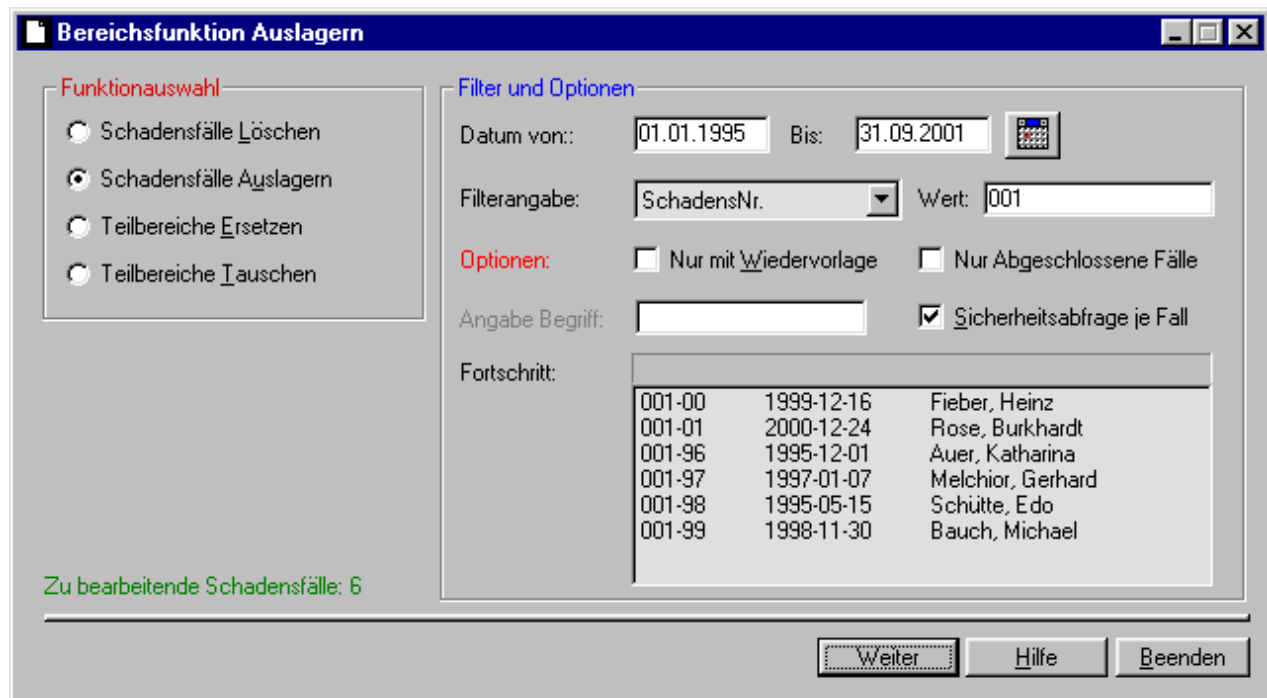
Bereichsfunktion Auslagern

Funktionauswahl
Schadensfälle Löschen
Schadensfälle Auslagern
Teilbereiche Ersetzen
Teilbereiche Tauschen

Filter und Optionen
Datum von:: 01.01.1995 Bis: 31.09.2001
Filterangabe: SchadensNr. Wert: 001
Optionen: Nur mit Wiedervorlage Nur Abgeschlossene Fälle
Angabe Begriff: Sicherheitsabfrage je Fall
Fortschritt:

| | | |
|---|---|---|
| 001-00 | 1999-12-16 | Fieber, Heinz |
| 001-01 | 2000-12-24 | Rose, Burkhardt |
| 001-96 | 1995-12-01 | Auer, Katharina |
| 001-97 | 1997-01-07 | Melchior, Gerhard |
| 001-98 | 1995-05-15 | Schütte, Edo |
| 001-99 | 1998-11-30 | Bauch, Michael |

Zu bearbeitende Schadensfälle: 6

Weiter Hilfe Beenden